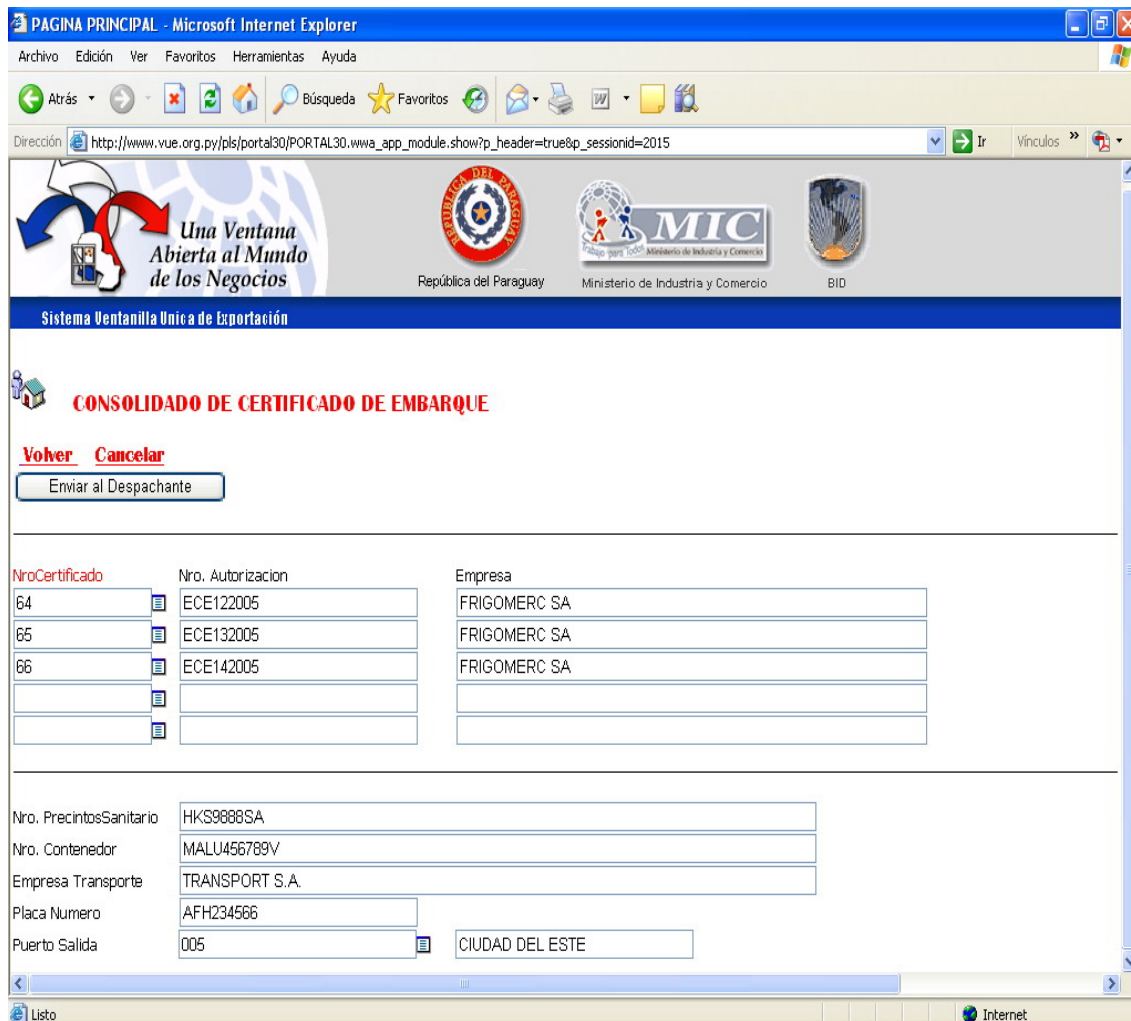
PAGINA PRINCIPAL - Microsoft Internet Explorer

Archivo Edición Ver Favoritos Herramientas Ayuda

Atrás Búsqueda Favoritos

Dirección http://www.vue.org.py/pls/portal30/PORTAL30.wwa_app_module.show?p_header=true&p_sessionid=2015 Ir Vínculos

Una Ventana Abierta al Mundo de los Negocios

REPUBLICA DEL PARAGUAY

República del Paraguay

MIC

Trabajo para Todos Ministerio de Industria y Comercio

Ministerio de Industria y Comercio

BID

Sistema Ventanilla Unica de Exportación

CONSOLIDADO DE CERTIFICADO DE EMBARQUE

Volver Cancelar

Enviar al Despachante

| NroCertificado | Nro. Autorizacion | Empresa |
|---|---|---|
| 64 | ECE122005 | FRIGOMERC SA |
| 65 | ECE132005 | FRIGOMERC SA |
| 66 | ECE142005 | FRIGOMERC SA |
| | | |
| | | |

Nro. PrecintosSanitario HKS9888SA

Nro. Contenedor MALU456789V

Empresa Transporte TRANSPORT S.A.

Placa Numero AFH234566

Puerto Salida 005 CIUDAD DEL ESTE

Listo Internet